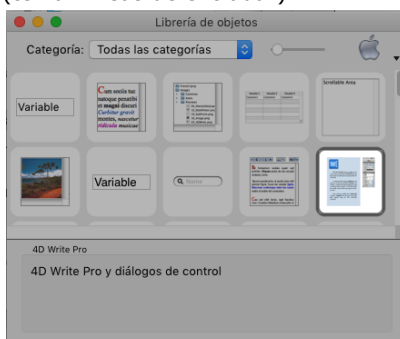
Librería de objetos

Categoría: Todas las categorías

Variable

Cum sociis tur natoque penatibi et magni discuri Curlistur gravid montes, nascetur ridicula musicur

Scrollable Area

Variable

Name

4D Write Pro

4D Write Pro y diálogos de control